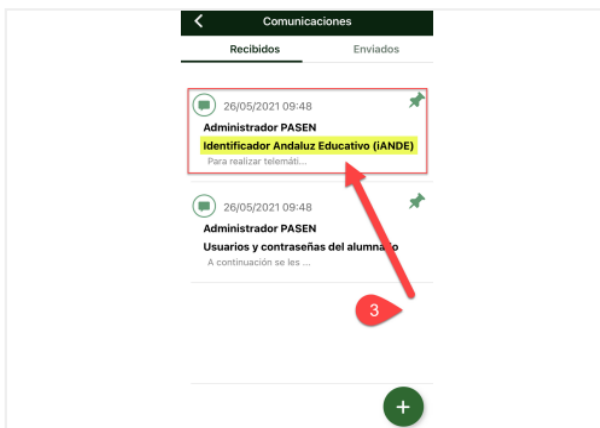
Comunicaciones

Recibidos

Enviados

26/05/2021 09:48

Administrador PASEN

Identificador Andaluz Educativo (iANDE)

Para realizar telemáti...

26/05/2021 09:48

Administrador PASEN

Usuarios y contraseñas del alumnado

A continuación se les ...

3

+